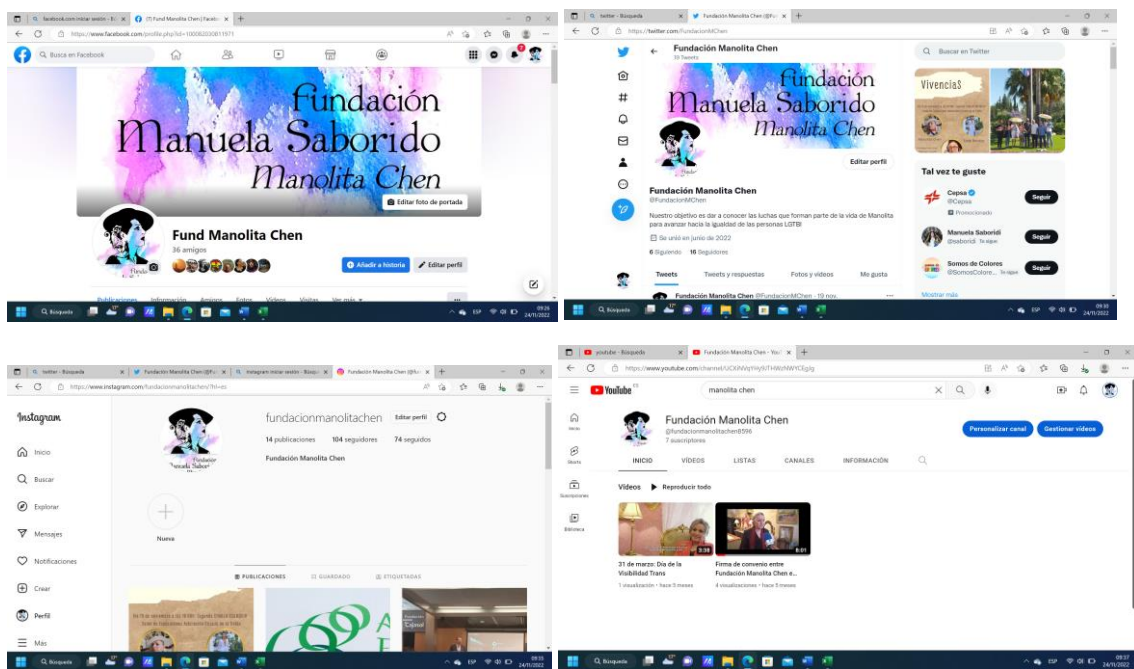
facebook.com iniciar sesión - Bú | (1) Fund Manolita Chen | Facebo
https://www.facebook.com/profile.php?id=100082030811971
Busca en Facebook

Fundación
Manuela Saborido
Manolita Chen

Editar foto de portada
Fund Manolita Chen
36 amigos
Añadir a historia
Editar perfil
Publicaciones Información Amigos Fotos Vídeos Visitas Ver más
Búsqueda
ESP 09:35 24/11/2022

twitter - Búsqueda | Fundación Manolita Chen (@Fu
https://twitter.com/FundacionMChen
Fundación Manolita Chen
39 Tweets
Fundación
Manuela Saborido
Manolita Chen
Editar perfil
Fundación Manolita Chen
@FundacionMChen
Nuestro objetivo es dar a conocer las luchas que forman parte de la vida de Manolita para avanzar hacia la igualdad de las personas LGTBI
Se unió en junio de 2022
6 Siguiendo 16 Seguidores
Tweets Tweets y respuestas Fotos y vídeos Me gusta
Fundación Manolita Chen @FundacionMChen · 19 nov.
Buscar en Twitter
VivenciaS
Tal vez te guste
Cepsa
@Cepsa
Promocionado
Seguir
Manuela Saboridi
@saboridi Te sigue
Seguir
Somos de Colores
@SomosColore... Te sigue
Seguir
Mostrar más
Búsqueda
ESP 09:36 24/11/2022

twitter - Búsqueda | Fundación Manolita Chen (@Fu | instagram iniciar sesión - Búsqu | Fundación Manolita Chen (@fu
https://www.instagram.com/fundacionmanolitachen/?hl=es
Instagram
Inicio
Buscar
Explorar
Mensajes
Notificaciones
Crear
Perfil
Más
fundacionmanolitachen Editar perfil
14 publicaciones 104 seguidores 74 seguidos
Fundación Manolita Chen
Nueva
PUBLICACIONES GUARDADO ETIQUETADAS
Búsqueda
ESP 09:36 24/11/2022

youtube - Búsqueda | Fundación Manolita Chen - You
https://www.youtube.com/channel/UCXiNVqYHyNiTHWcNWYCEg/g
YouTube
manolita chen
Inicio
Shorts
Suscripciones
Biblioteca
Fundación Manolita Chen
@fundacionmanolitachen8596
7 suscriptores
Personalizar canal
Gestionar vídeos
INICIO VÍDEOS LISTAS CANALES INFORMACIÓN
Vídeos Reproducir todo
3:38
31 de marzo: Día de la Visibilidad Trans
1 visualización · hace 5 meses
8:01
Firma de convenio entre Fundación Manolita Chen e...
4 visualizaciones · hace 5 meses
Búsqueda
ESP 09:37 24/11/2022